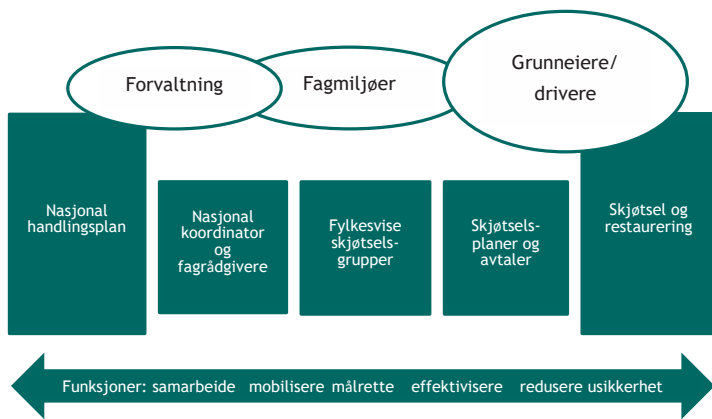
Forvaltning

Fagmiljøer

Grunneiere/ drivere

Nasjonal handlingsplan

Nasjonal koordinator og fagrådgivere

Fylkesvise skjøtselsgrupper

Skjøtselsplaner og avtaler

Skjøtsel og restaurering

Funksjoner: samarbeide mobilisere målrette effektivisere redusere usikkerhet